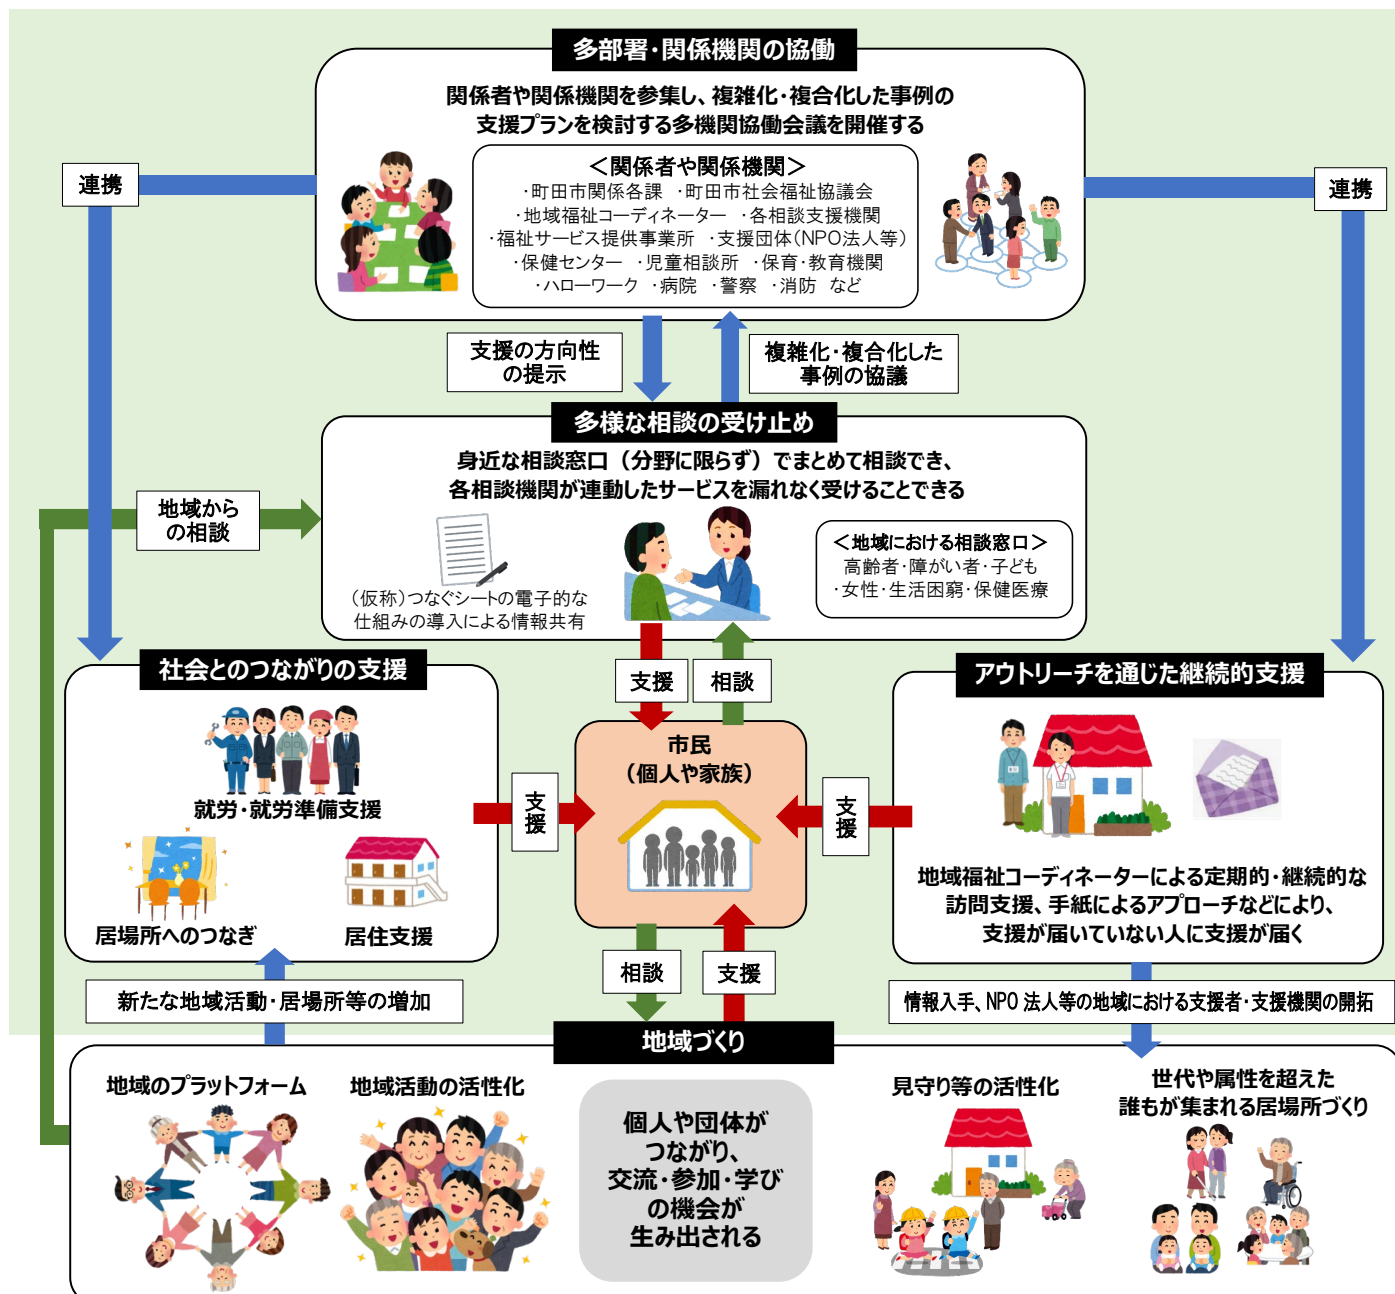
多部署・関係機関の協働

関係者や関係機関を参集し、複雑化・複合化した事例の支援プランを検討する多機関協働会議を開催する

＜関係者や関係機関＞
・町田市関係各課　・町田市社会福祉協議会
・地域福祉コーディネーター　・各相談支援機関
・福祉サービス提供事業所　・支援団体（NPO法人等）
・保健センター　・児童相談所　・保育・教育機関
・ハローワーク　・病院　・警察　・消防　など

連携

連携

支援の方向性の提示

複雑化・複合化した事例の協議

多様な相談の受け止め

身近な相談窓口（分野に限らず）でまとめて相談でき、各相談機関が連動したサービスを漏れなく受けることできる

地域からの相談

（仮称）つなぐシートの電子的な仕組みの導入による情報共有

＜地域における相談窓口＞
高齢者・障がい者・子ども
・女性・生活困窮・保健医療

支援

相談

社会とのつながりの支援

就労・就労準備支援

居場所へのつなぎ

居住支援

支援

市民
（個人や家族）

支援

アウトリーチを通じた継続的支援

地域福祉コーディネーターによる定期的・継続的な訪問支援、手紙によるアプローチなどにより、支援が届いていない人に支援が届く

相談

支援

新たな地域活動・居場所等の増加

情報入手、NPO 法人等の地域における支援者・支援機関の開拓

地域づくり

地域のプラットフォーム

地域活動の活性化

個人や団体がつながり、交流・参加・学びの機会が生み出される

見守り等の活性化

世代や属性を超えた誰もが集まれる居場所づくり